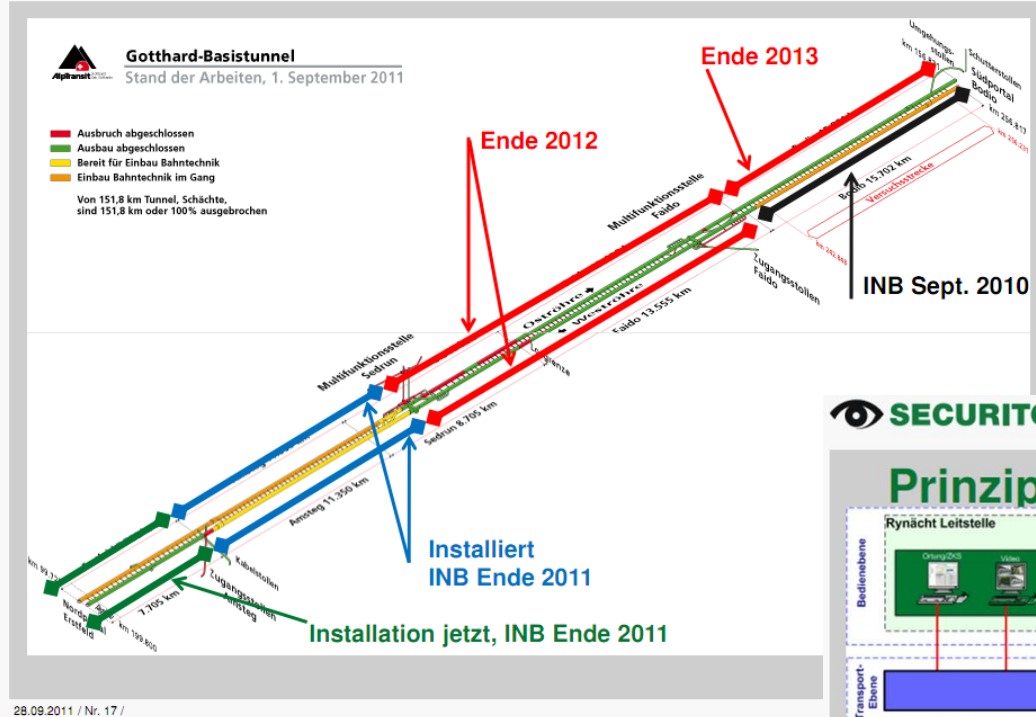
AlpTransit Gotthard

Gotthard-Basistunnel
Stand der Arbeiten, 1. September 2011

Ausbruch abgeschlossen
Ausbau abgeschlossen
Bereit für Einbau Bahntechnik
Einbau Bahntechnik im Gang

Von 151,8 km Tunnel, Schächte, sind 151,8 km oder 100% ausgebrochen

Ende 2013

Ende 2012

Umgehungsstollen
Schutterstollen
Südportal Bodio
km 236.817
Bodio 15.702 km
Versuchsstrecke
Multifunktionsstelle Faido
Zugangsstollen Faido
INB Sept. 2010
Oströhre
Weströhre
Faido 13.555 km
Losgrenze
Multifunktionsstelle Sedrun
Sedrun 8.705 km
Amsteg 11.350 km
Kabelstollen
Zugangsstollen Amsteg
7.705 km
Nordportal Erstfeld
km 199.800

Installiert
INB Ende 2011

Installation jetzt, INB Ende 2011

SECURITO
Prinzip
Rynächt Leitstelle
Bedienebene
Ortung/ZKS
Video
Transport-Ebene

28.09.2011 / Nr. 17 /